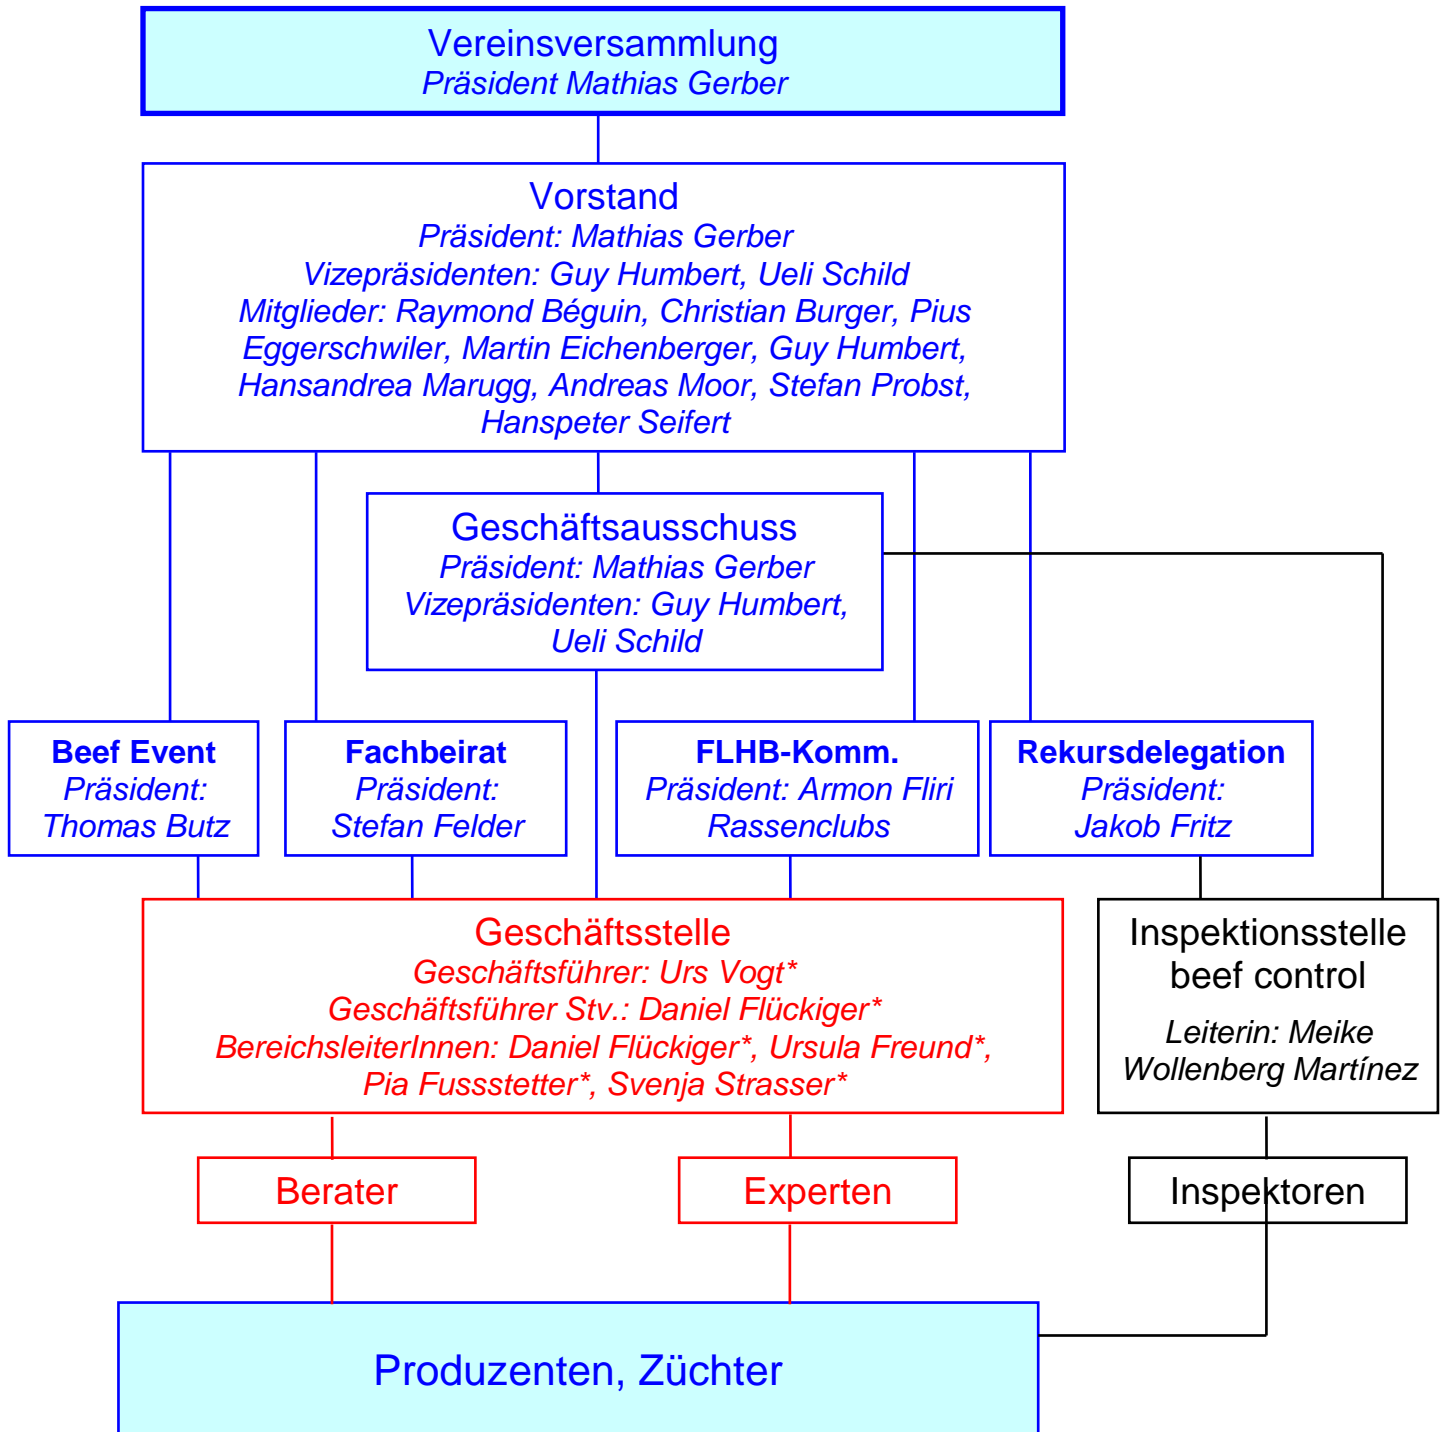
Vereinsversammlung
Präsident Mathias Gerber

Vorstand
Präsident: Mathias Gerber
Vizepräsidenten: Guy Humbert, Ueli Schild
Mitglieder: Raymond Béguin, Christian Burger, Pius Eggerschwiler, Martin Eichenberger, Guy Humbert, Hansandrea Marugg, Andreas Moor, Stefan Probst, Hanspeter Seifert

Geschäftsausschuss
Präsident: Mathias Gerber
Vizepräsidenten: Guy Humbert, Ueli Schild

Beef Event
Präsident: Thomas Butz

Fachbeirat
Präsident: Stefan Felder

FLHB-Komm.
Präsident: Armon Fliri
Rassenclubs

Rekursdelegation
Präsident: Jakob Fritz

Geschäftsstelle
Geschäftsführer: Urs Vogt*
Geschäftsführer Stv.: Daniel Flückiger*
BereichsleiterInnen: Daniel Flückiger*, Ursula Freund*, Pia Fussstetter*, Svenja Strasser*

Inspektionsstelle beef control
Leiterin: Meike Wollenberg Martínez

Berater

Experten

Inspektoren

Produzenten, Züchter